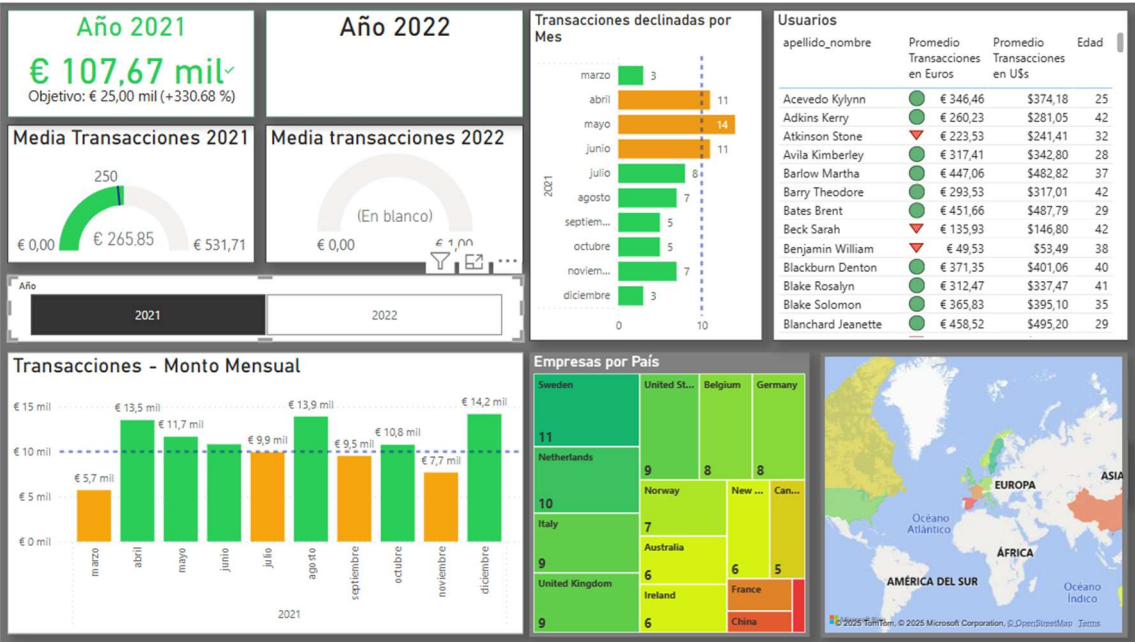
Año 2021

€ 107,67 mil

Objetivo: € 25,00 mil (+330.68 %)

Año 2022

Transacciones declinadas por Mes

| | |
|---|---|
| marzo | 3 |
| abril | 11 |
| mayo | 14 |
| junio | 11 |
| julio | 8 |
| agosto | 7 |
| septiem... | 5 |
| octubre | 5 |
| noviem... | 7 |
| diciembre | 3 |

2021

0 10

Usuarios

| apellido_nombre | Promedio Transacciones en Euros | Promedio Transacciones en U$s | Edad |
|---|---|---|---|
| Acevedo Kylynn | € 346,46 | $374,18 | 25 |
| Adkins Kerry | € 260,23 | $281,05 | 42 |
| Atkinson Stone | € 223,53 | $241,41 | 32 |
| Avila Kimberley | € 317,41 | $342,80 | 28 |
| Barlow Martha | € 447,06 | $482,82 | 37 |
| Barry Theodore | € 293,53 | $317,01 | 42 |
| Bates Brent | € 451,66 | $487,79 | 29 |
| Beck Sarah | € 135,93 | $146,80 | 42 |
| Benjamin William | € 49,53 | $53,49 | 38 |
| Blackburn Denton | € 371,35 | $401,06 | 40 |
| Blake Rosalyn | € 312,47 | $337,47 | 41 |
| Blake Solomon | € 365,83 | $395,10 | 35 |
| Blanchard Jeanette | € 458,52 | $495,20 | 29 |

Media Transacciones 2021

250

€ 0,00 € 265.85 € 531,71

Media transacciones 2022

(En blanco)

€ 0,00 € 1,00

Año

2021 2022

Transacciones - Monto Mensual

€ 15 mil
€ 10 mil
€ 5 mil
€ 0 mil

€ 5,7 mil € 13,5 mil € 11,7 mil € 9,9 mil € 13,9 mil € 9,5 mil € 10,8 mil € 7,7 mil € 14,2 mil

marzo abril mayo junio julio agosto septiembre octubre noviembre diciembre

2021

Empresas por País

Sweden 11
United St... 9
Belgium 8
Germany 8
Netherlands 10
Norway 7
New ... 6
Can... 5
Italy 9
Australia 6
United Kingdom 9
Ireland 6
France
China

EUROPA
ASIA
Océano Atlántico
ÁFRICA
AMÉRICA DEL SUR
Océano Índico

© 2025 TomTom, © 2025 Microsoft Corporation, © OpenStreetMap Terms